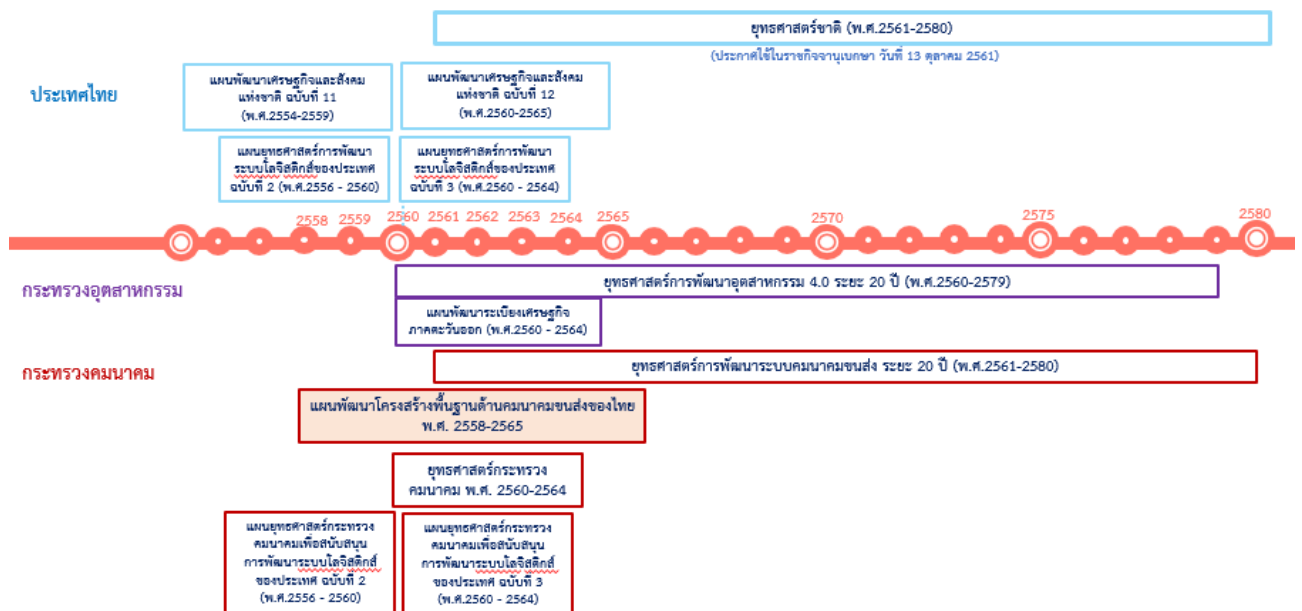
ยุทธศาสตร์ชาติ (พ.ศ.2561-2580)

(ประกาศใช้ในราชกิจจานุเบกษา วันที่ 13 ตุลาคม 2561)

ประเทศไทย

แผนพัฒนาเศรษฐกิจและสังคมแห่งชาติ ฉบับที่ 11 (พ.ศ.2554-2559)

แผนพัฒนาเศรษฐกิจและสังคมแห่งชาติ ฉบับที่ 12 (พ.ศ.2560-2565)

แผนยุทธศาสตร์การพัฒนาระบบโลจิสติกส์ของประเทศ ฉบับที่ 2 (พ.ศ.2556 - 2560)

แผนยุทธศาสตร์การพัฒนาระบบโลจิสติกส์ของประเทศ ฉบับที่ 3 (พ.ศ.2560 - 2564)

2558 2559 2560 2561 2562 2563 2564 2565 2570 2575 2580

กระทรวงอุตสาหกรรม

ยุทธศาสตร์การพัฒนาอุตสาหกรรม 4.0 ระยะ 20 ปี (พ.ศ.2560-2579)

แผนพัฒนาระเบียงเศรษฐกิจภาคตะวันออก (พ.ศ.2560 - 2564)

กระทรวงคมนาคม

ยุทธศาสตร์การพัฒนาระบบคมนาคมขนส่ง ระยะ 20 ปี (พ.ศ.2561-2580)

แผนพัฒนาโครงสร้างพื้นฐานด้านคมนาคมขนส่งของไทย พ.ศ. 2558-2565

ยุทธศาสตร์กระทรวงคมนาคม พ.ศ. 2560-2564

แผนยุทธศาสตร์กระทรวงคมนาคมเพื่อสนับสนุนการพัฒนาระบบโลจิสติกส์ของประเทศ ฉบับที่ 2 (พ.ศ.2556 - 2560)

แผนยุทธศาสตร์กระทรวงคมนาคมเพื่อสนับสนุนการพัฒนาระบบโลจิสติกส์ของประเทศ ฉบับที่ 3 (พ.ศ.2560 - 2564)